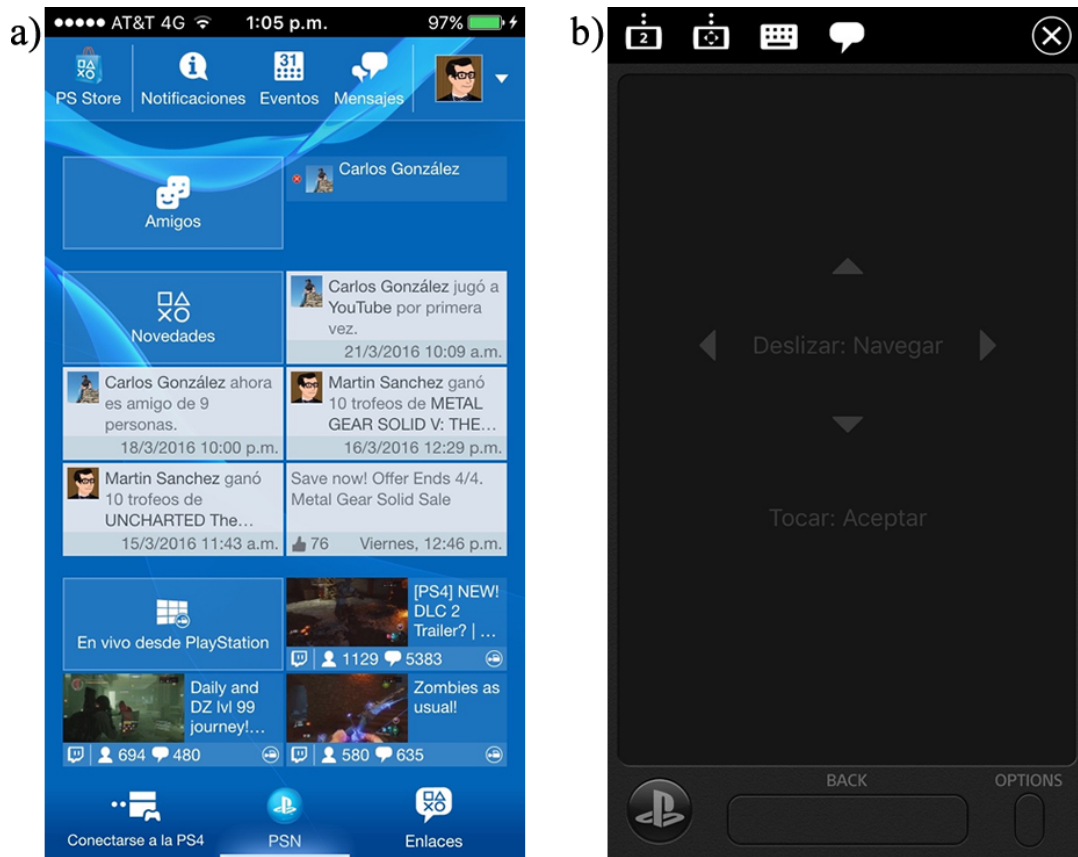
a)
●●●●● AT&T 4G 1:05 p.m. 97%

PS Store Notificaciones 31 Eventos Mensajes

Amigos

Carlos González

Novedades

Carlos González jugó a YouTube por primera vez.
21/3/2016 10:09 a.m.

Carlos González ahora es amigo de 9 personas.
18/3/2016 10:00 p.m.

Martin Sanchez ganó 10 trofeos de METAL GEAR SOLID V: THE…
16/3/2016 12:29 p.m.

Martin Sanchez ganó 10 trofeos de UNCHARTED The…
15/3/2016 11:43 a.m.

Save now! Offer Ends 4/4. Metal Gear Solid Sale
76 Viernes, 12:46 p.m.

En vivo desde PlayStation

[PS4] NEW! DLC 2 Trailer? | …
1129 5383

Daily and DZ lvl 99 journey!…
694 480

Zombies as usual!
580 635

Conectarse a la PS4 PSN Enlaces

b)
2

Deslizar: Navegar

Tocar: Aceptar

BACK OPTIONS